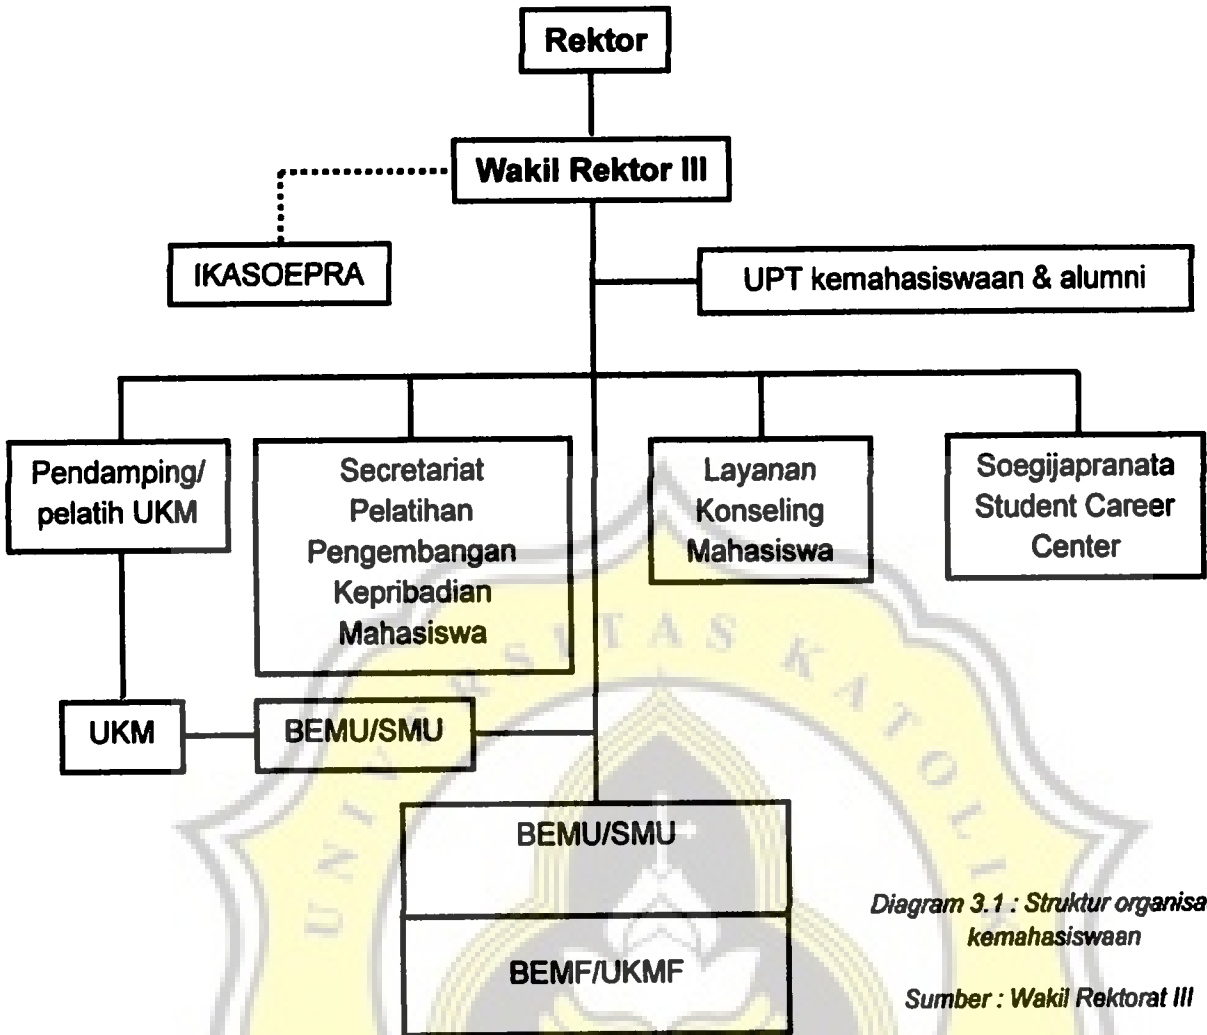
Rektor

Wakil Rektor III

IKASOEPRA

UPT kemahasiswaan & alumni

Pendamping/ pelatih UKM

Secretariat Pelatihan Pengembangan Kepribadian Mahasiswa

Layanan Konseling Mahasiswa

Soegijapranata Student Career Center

UKM

BEMU/SMU

BEMU/SMU

BEMF/UKMF

Diagram 3.1 : Struktur organisa kemahasiswaan

Sumber : Wakil Rektorat III

UNIVERSITAS KATOLI